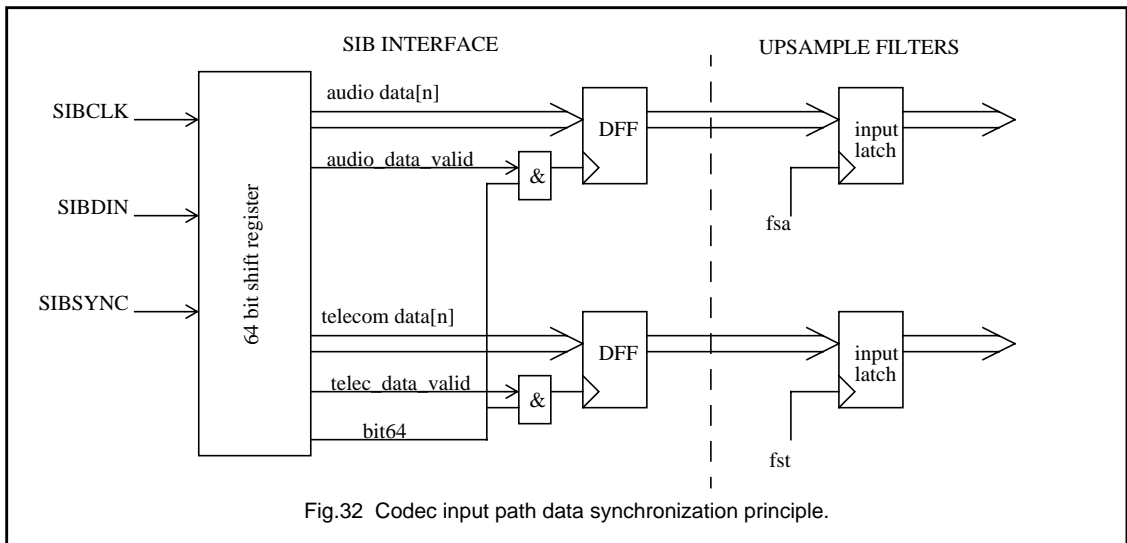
SIB INTERFACE

UPSAMPLE FILTERS

SIBCLK

SIBDIN

SIBSYNC

64 bit shift register

audio data[n]

audio_data_valid

&

DFF

input latch

fsa

telecom data[n]

telec_data_valid

bit64

&

DFF

input latch

fst

Fig.32 Codec input path data synchronization principle.